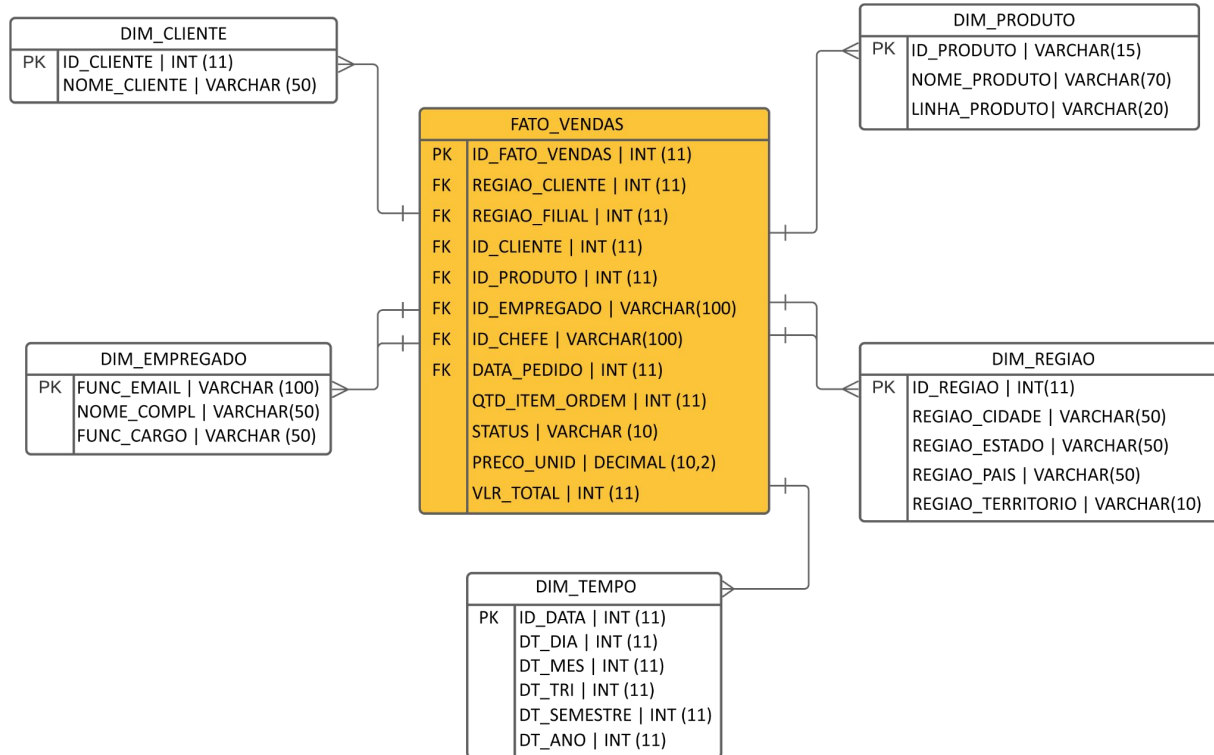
DIM_CLIENTE

| | |
|---|---|
| PK | ID_CLIENTE \| INT (11) |
| | NOME_CLIENTE \| VARCHAR (50) |

DIM_PRODUTO

| | |
|---|---|
| PK | ID_PRODUTO \| VARCHAR(15) |
| | NOME_PRODUTO\| VARCHAR(70) |
| | LINHA_PRODUTO\| VARCHAR(20) |

FATO_VENDAS

| | |
|---|---|
| PK | ID_FATO_VENDAS \| INT (11) |
| FK | REGIAO_CLIENTE \| INT (11) |
| FK | REGIAO_FILIAL \| INT (11) |
| FK | ID_CLIENTE \| INT (11) |
| FK | ID_PRODUTO \| INT (11) |
| FK | ID_EMPREGADO \| VARCHAR(100) |
| FK | ID_CHEFE \| VARCHAR(100) |
| FK | DATA_PEDIDO \| INT (11) |
| | QTD_ITEM_ORDEM \| INT (11) |
| | STATUS \| VARCHAR (10) |
| | PRECO_UNID \| DECIMAL (10,2) |
| | VLR_TOTAL \| INT (11) |

DIM_EMPREGADO

| | |
|---|---|
| PK | FUNC_EMAIL \| VARCHAR (100) |
| | NOME_COMPL \| VARCHAR(50) |
| | FUNC_CARGO \| VARCHAR (50) |

DIM_REGIAO

| | |
|---|---|
| PK | ID_REGIAO \| INT(11) |
| | REGIAO_CIDADE \| VARCHAR(50) |
| | REGIAO_ESTADO \| VARCHAR(50) |
| | REGIAO_PAIS \| VARCHAR(50) |
| | REGIAO_TERRITORIO \| VARCHAR(10) |

DIM_TEMPO

| | |
|---|---|
| PK | ID_DATA \| INT (11) |
| | DT_DIA \| INT (11) |
| | DT_MES \| INT (11) |
| | DT_TRI \| INT (11) |
| | DT_SEMESTRE \| INT (11) |
| | DT_ANO \| INT (11) |